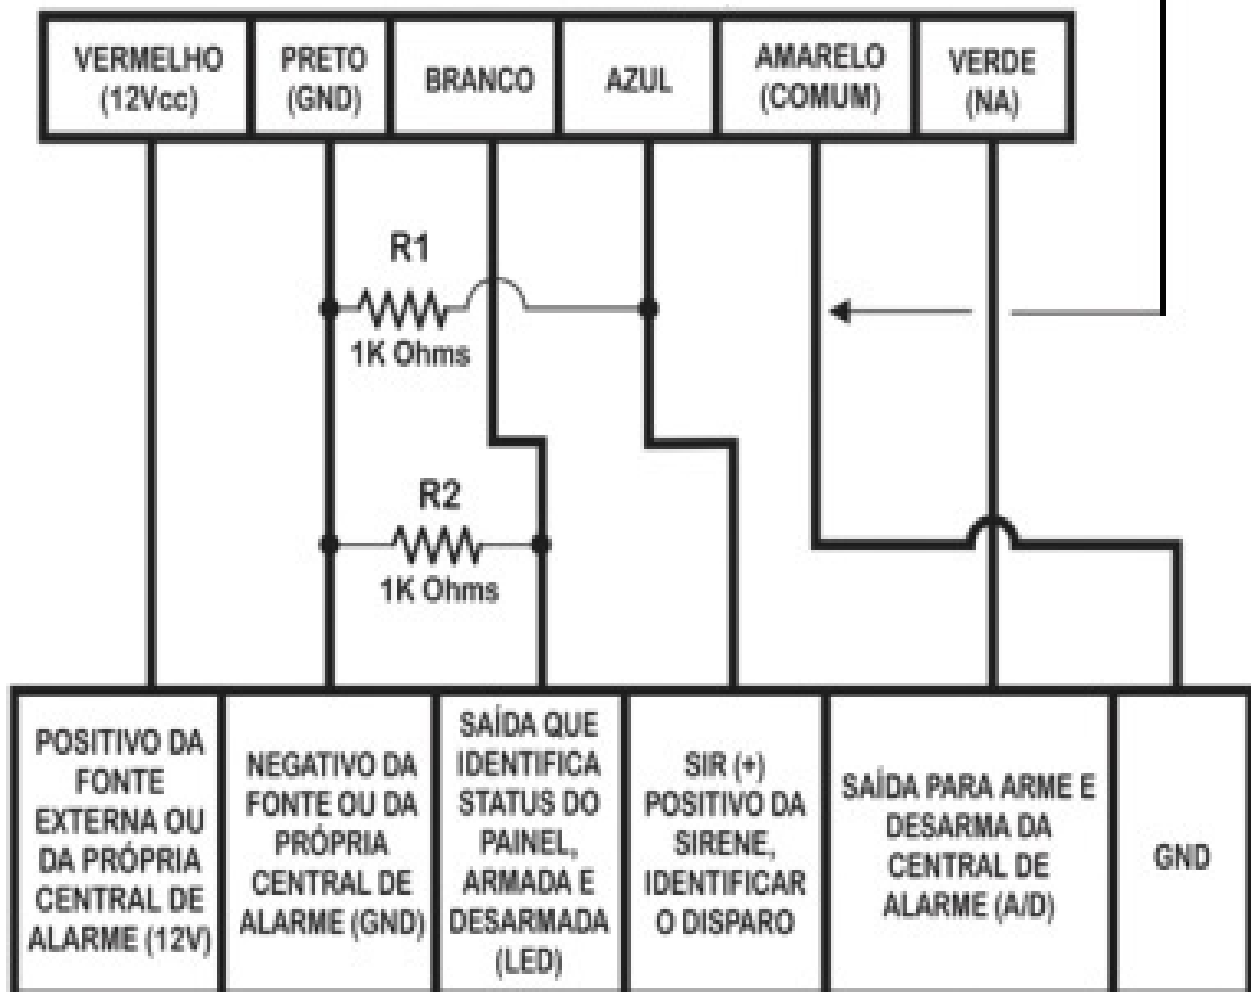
| VERMELHO (12Vcc) | PRETO (GND) | BRANCO | AZUL | AMARELO (COMUM) | VERDE (NA) |
|---|---|---|---|---|---|

R1
1K Ohms

R2
1K Ohms

| POSITIVO DA FONTE EXTERNA OU DA PRÓPRIA CENTRAL DE ALARME (12V) | NEGATIVO DA FONTE OU DA PRÓPRIA CENTRAL DE ALARME (GND) | SAÍDA QUE IDENTIFICA STATUS DO PAINEL, ARMADA E DESARMADA (LED) | SIR (+) POSITIVO DA SIRENE, IDENTIFICAR O DISPARO | SAÍDA PARA ARME E DESARMA DA CENTRAL DE ALARME (A/D) | GND |
|---|---|---|---|---|---|